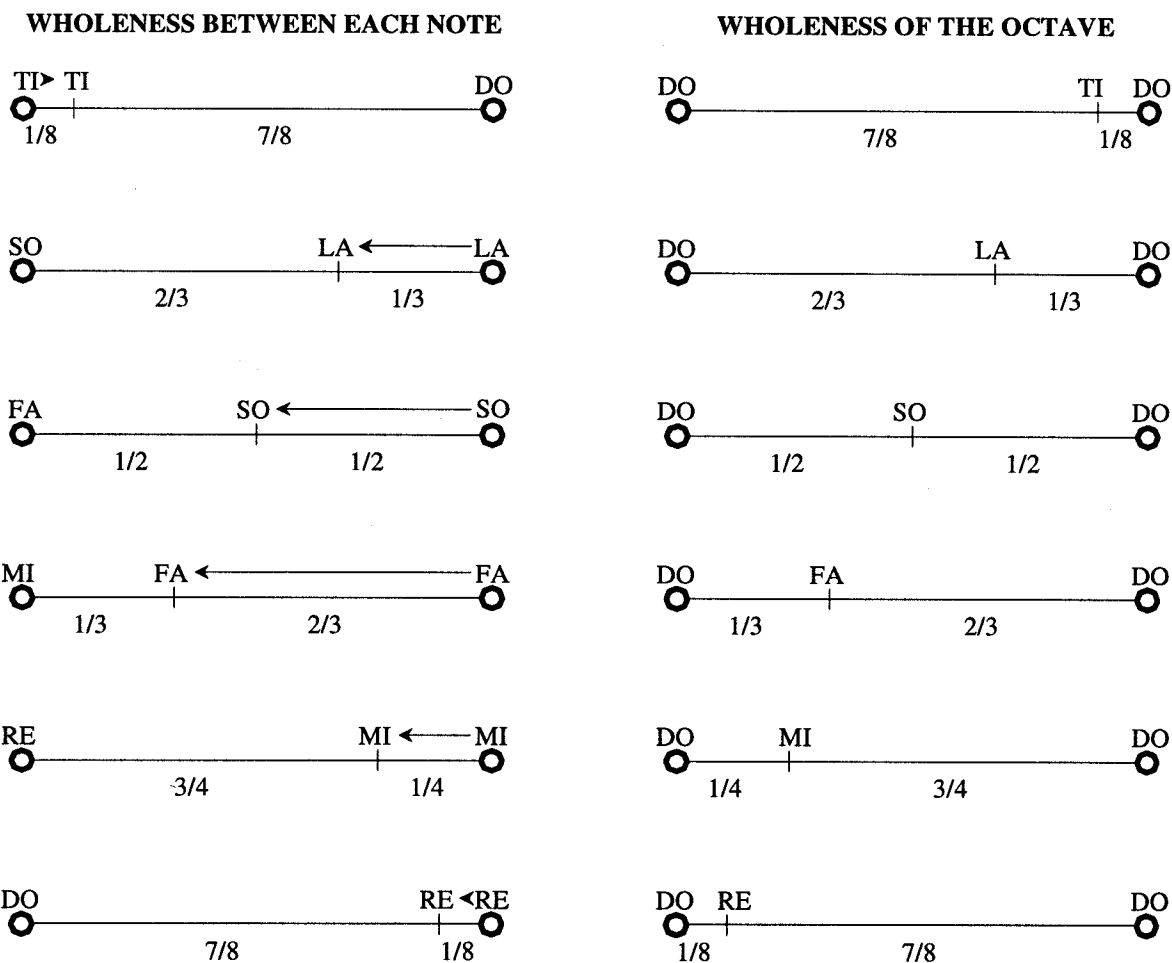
WHOLENESS BETWEEN EACH NOTE

TI TI DO
1/8 7/8

SO LA LA
2/3 1/3

FA SO SO
1/2 1/2

MI FA FA
1/3 2/3

RE MI MI
3/4 1/4

DO RE RE
7/8 1/8

WHOLENESS OF THE OCTAVE

DO TI DO
7/8 1/8

DO LA DO
2/3 1/3

DO SO DO
1/2 1/2

DO FA DO
1/3 2/3

DO MI DO
1/4 3/4

DO RE DO
1/8 7/8